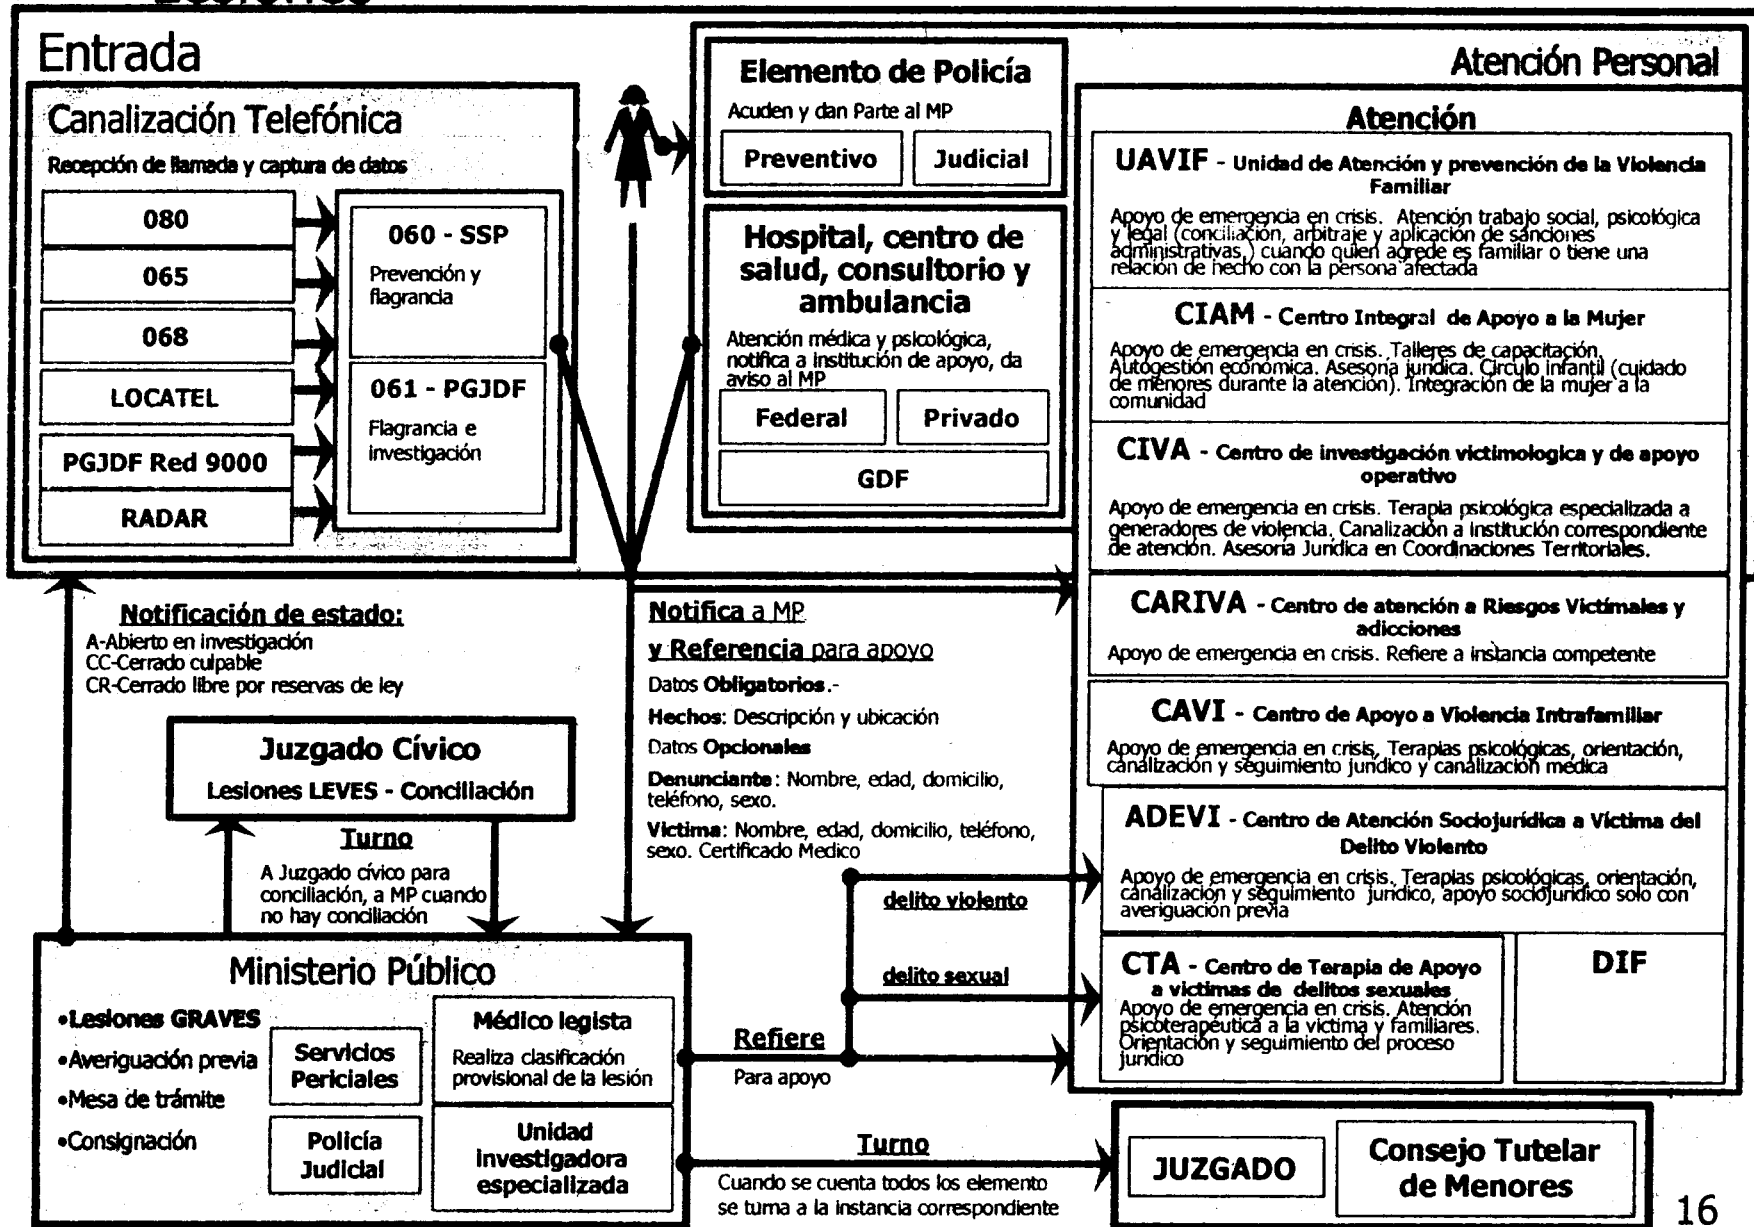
Entrada

Canalización Telefónica

Recepción de llamada y captura de datos

080

065

068

LOCATEL

PGJDF Red 9000

RADAR

060 - SSP

Prevención y flagrancia

061 - PGJDF

Flagrancia e investigación

Elemento de Policía

Acuden y dan Parte al MP

Preventivo

Judicial

Hospital, centro de salud, consultorio y ambulancia

Atención médica y psicológica, notifica a institución de apoyo, da aviso al MP

Federal

Privado

GDF

Atención Personal

Atención

UAVIF - Unidad de Atención y prevención de la Violencia Familiar

Apoyo de emergencia en crisis. Atención trabajo social, psicológica y legal (conciliación, arbitraje y aplicación de sanciones administrativas,) cuando quien agrede es familiar o tiene una relación de hecho con la persona afectada

CIAM - Centro Integral de Apoyo a la Mujer

Apoyo de emergencia en crisis. Talleres de capacitación. Autogestión económica. Asesoría jurídica. Círculo Infantil (cuidado de menores durante la atención). Integración de la mujer a la comunidad

CIVA - Centro de investigación victimologica y de apoyo operativo

Apoyo de emergencia en crisis. Terapia psicológica especializada a generadores de violencia. Canalización a institución correspondiente de atención. Asesoría Jurídica en Coordinaciones Territoriales.

CARIVA - Centro de atención a Riesgos Victímales y adicciones

Apoyo de emergencia en crisis. Refiere a instancia competente

CAVI - Centro de Apoyo a Violencia Intrafamiliar

Apoyo de emergencia en crisis, Terapias psicológicas, orientación, canalización y seguimiento jurídico y canalización médica

ADEVI - Centro de Atención Sociojurídica a Víctima del Delito Violento

Apoyo de emergencia en crisis. Terapias psicológicas, orientación, canalización y seguimiento jurídico, apoyo sociojurídico solo con averiguación previa

CTA - Centro de Terapia de Apoyo a víctimas de delitos sexuales

Apoyo de emergencia en crisis. Atención psicoterapéutica a la víctima y familiares. Orientación y seguimiento del proceso jurídico

DIF

Notificación de estado:
A-Abierto en investigación
CC-Cerrado culpable
CR-Cerrado libre por reservas de ley

Juzgado Cívico
Lesiones LEVES - Conciliación

Turno
A Juzgado cívico para conciliación, a MP cuando no hay conciliación

Notifica a MP
y Referencia para apoyo
Datos Obligatorios.-
Hechos: Descripción y ubicación
Datos Opcionales
Denunciante: Nombre, edad, domicilio, teléfono, sexo.
Victima: Nombre, edad, domicilio, teléfono, sexo. Certificado Medico

delito violento

delito sexual

Ministerio Público
•Lesiones GRAVES
•Averiguación previa
•Mesa de trámite
•Consignación

Servicios Periciales

Policía Judicial

Médico legista
Realiza clasificación provisional de la lesión

Unidad Investigadora especializada

Refiere
Para apoyo

Turno
Cuando se cuenta todos los elemento se turna a la instancia correspondiente

JUZGADO

Consejo Tutelar de Menores

16